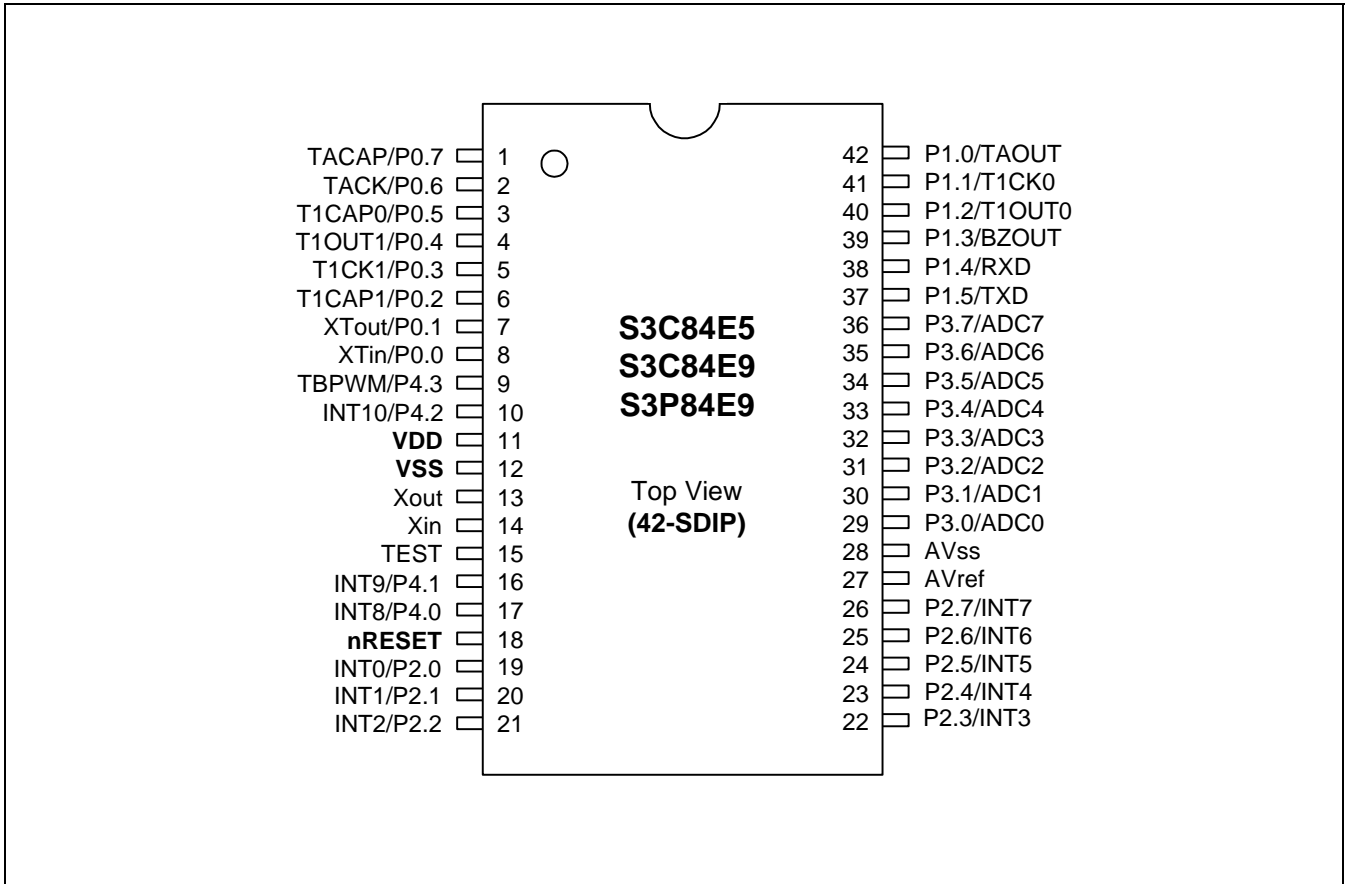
TACAP/P0.7 1
TACK/P0.6 2
T1CAP0/P0.5 3
T1OUT1/P0.4 4
T1CK1/P0.3 5
T1CAP1/P0.2 6
XTout/P0.1 7
XTin/P0.0 8
TBPWM/P4.3 9
INT10/P4.2 10
VDD 11
VSS 12
Xout 13
Xin 14
TEST 15
INT9/P4.1 16
INT8/P4.0 17
nRESET 18
INT0/P2.0 19
INT1/P2.1 20
INT2/P2.2 21

S3C84E5
S3C84E9
S3P84E9

Top View
(42-SDIP)

42 P1.0/TAOUT
41 P1.1/T1CK0
40 P1.2/T1OUT0
39 P1.3/BZOUT
38 P1.4/RXD
37 P1.5/TXD
36 P3.7/ADC7
35 P3.6/ADC6
34 P3.5/ADC5
33 P3.4/ADC4
32 P3.3/ADC3
31 P3.2/ADC2
30 P3.1/ADC1
29 P3.0/ADC0
28 AVss
27 AVref
26 P2.7/INT7
25 P2.6/INT6
24 P2.5/INT5
23 P2.4/INT4
22 P2.3/INT3